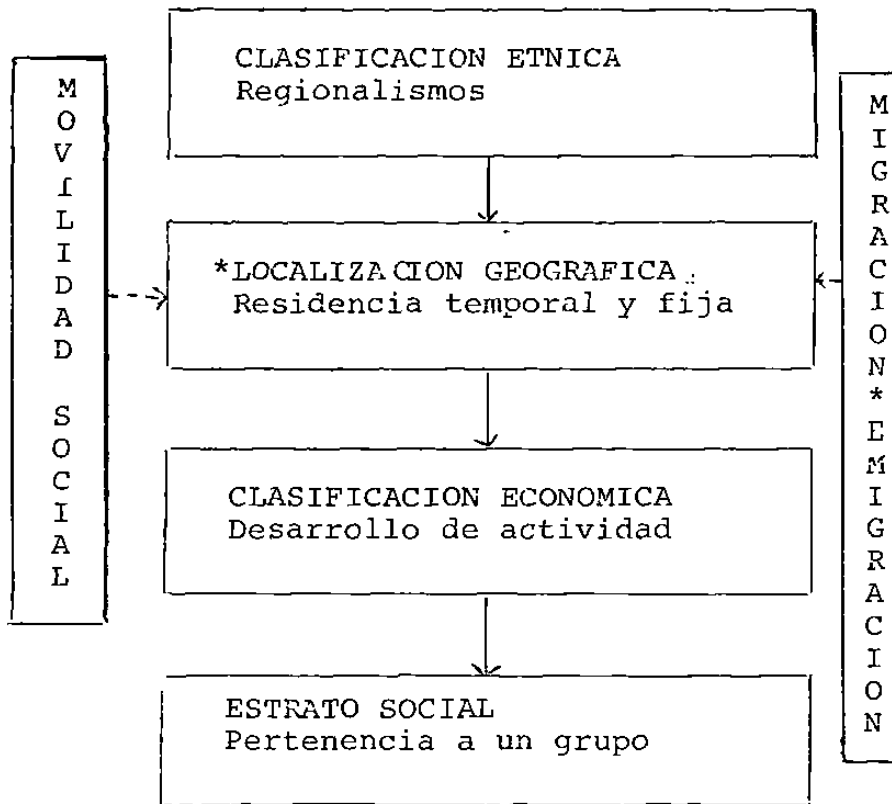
MOVILIDAD SOCIAL

CLASIFICACION ETNICA
Regionalismos

*LOCALIZACION GEOGRAFICA
Residencia temporal y fija

CLASIFICACION ECONOMICA
Desarrollo de actividad

ESTRATO SOCIAL
Pertenencia a un grupo

MIGRACION*EMIGRACION